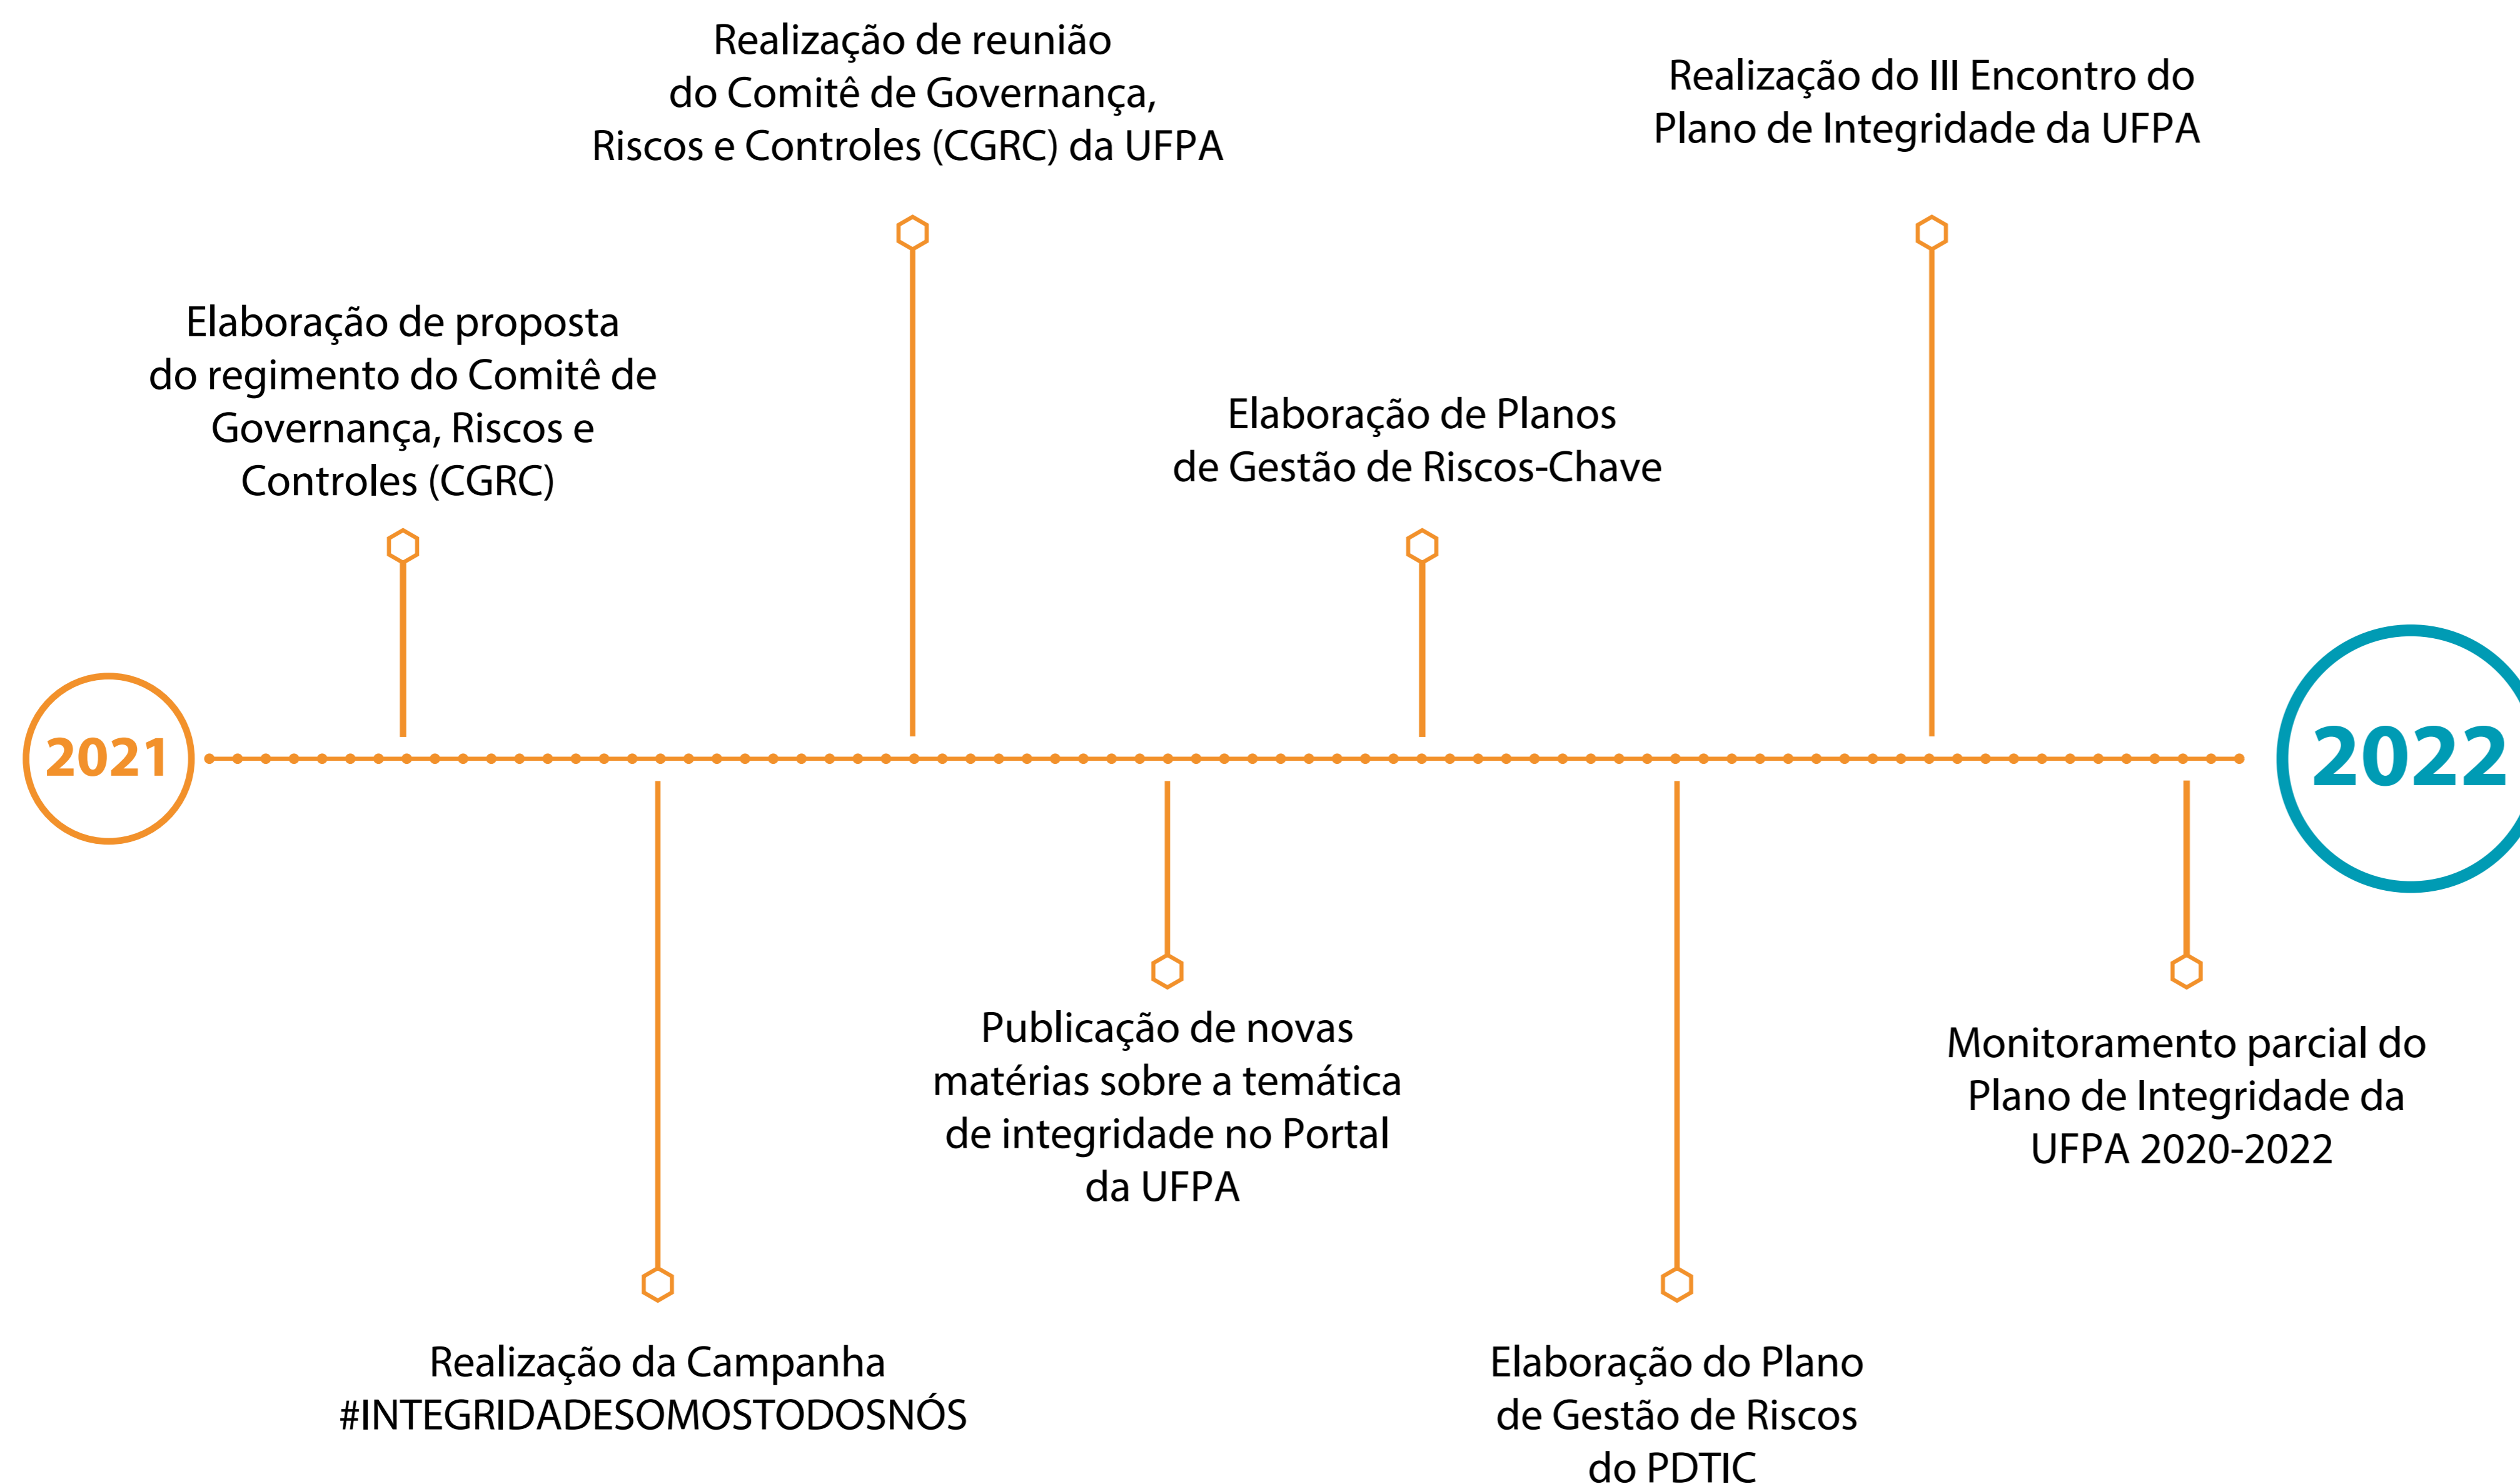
Realização de reunião do Comitê de Governança, Riscos e Controles (CGRC) da UFPA

Realização do III Encontro do Plano de Integridade da UFPA

Elaboração de proposta do regimento do Comitê de Governança, Riscos e Controles (CGRC)

Elaboração de Planos de Gestão de Riscos-Chave

2021

2022

Publicação de novas matérias sobre a temática de integridade no Portal da UFPA

Monitoramento parcial do Plano de Integridade da UFPA 2020-2022

Realização da Campanha #INTEGRIDADESOMOSTODOSNÓS

Elaboração do Plano de Gestão de Riscos do PDTIC